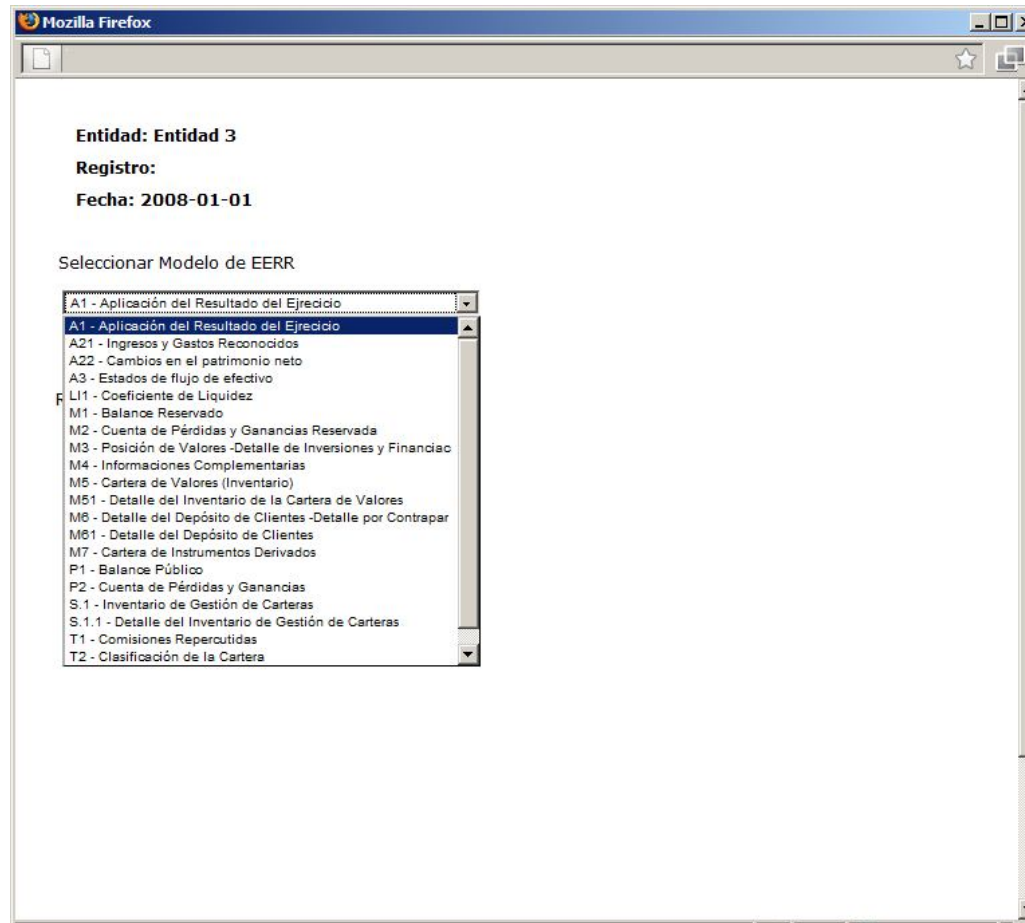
Mozilla Firefox

Entidad: Entidad 3

Registro:

Fecha: 2008-01-01

Seleccionar Modelo de EERR

A1 - Aplicación del Resultado del Ejrecicio

A1 - Aplicación del Resultado del Ejrecicio
A21 - Ingresos y Gastos Reconocidos
A22 - Cambios en el patrimonio neto
A3 - Estados de flujo de efectivo
LI1 - Coeficiente de Liquidez
M1 - Balance Reservado
M2 - Cuenta de Pérdidas y Ganancias Reservada
M3 - Posición de Valores -Detalle de Inversiones y Financiac
M4 - Informaciones Complementarias
M5 - Cartera de Valores (Inventario)
M51 - Detalle del Inventario de la Cartera de Valores
M6 - Detalle del Depósito de Clientes -Detalle por Contrapar
M61 - Detalle del Depósito de Clientes
M7 - Cartera de Instrumentos Derivados
P1 - Balance Público
P2 - Cuenta de Pérdidas y Ganancias
S.1 - Inventario de Gestión de Carteras
S.1.1 - Detalle del Inventario de Gestión de Carteras
T1 - Comisiones Repercutidas
T2 - Clasificación de la Cartera